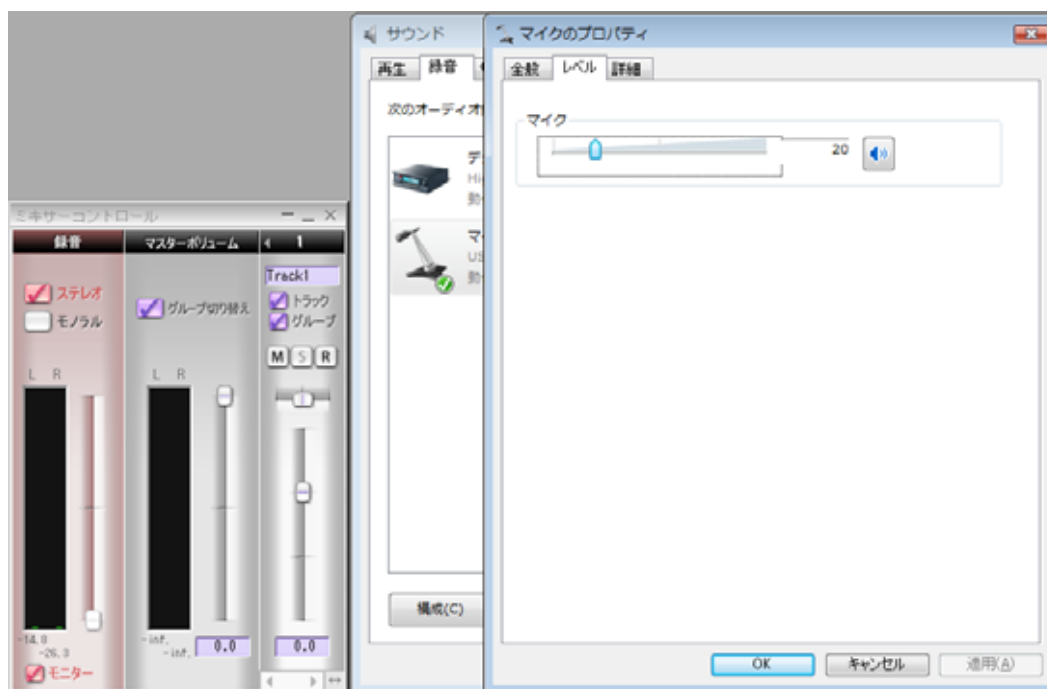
ミキサーコントロール

録音

ステレオ

モノラル

L R

-14.8
-26.3

モニター

マスターボリューム

グループ切り替え

L R

-inf.
-inf.

0.0

1

Track1

トラック

グループ

M S R

0.0

サウンド

再生 録音

次のオーディオ

デ
Hi
動

マ
US
動

構成(C)

マイクのプロパティ

全般 レベル 詳細

マイク

20

OK キャンセル 適用(A)